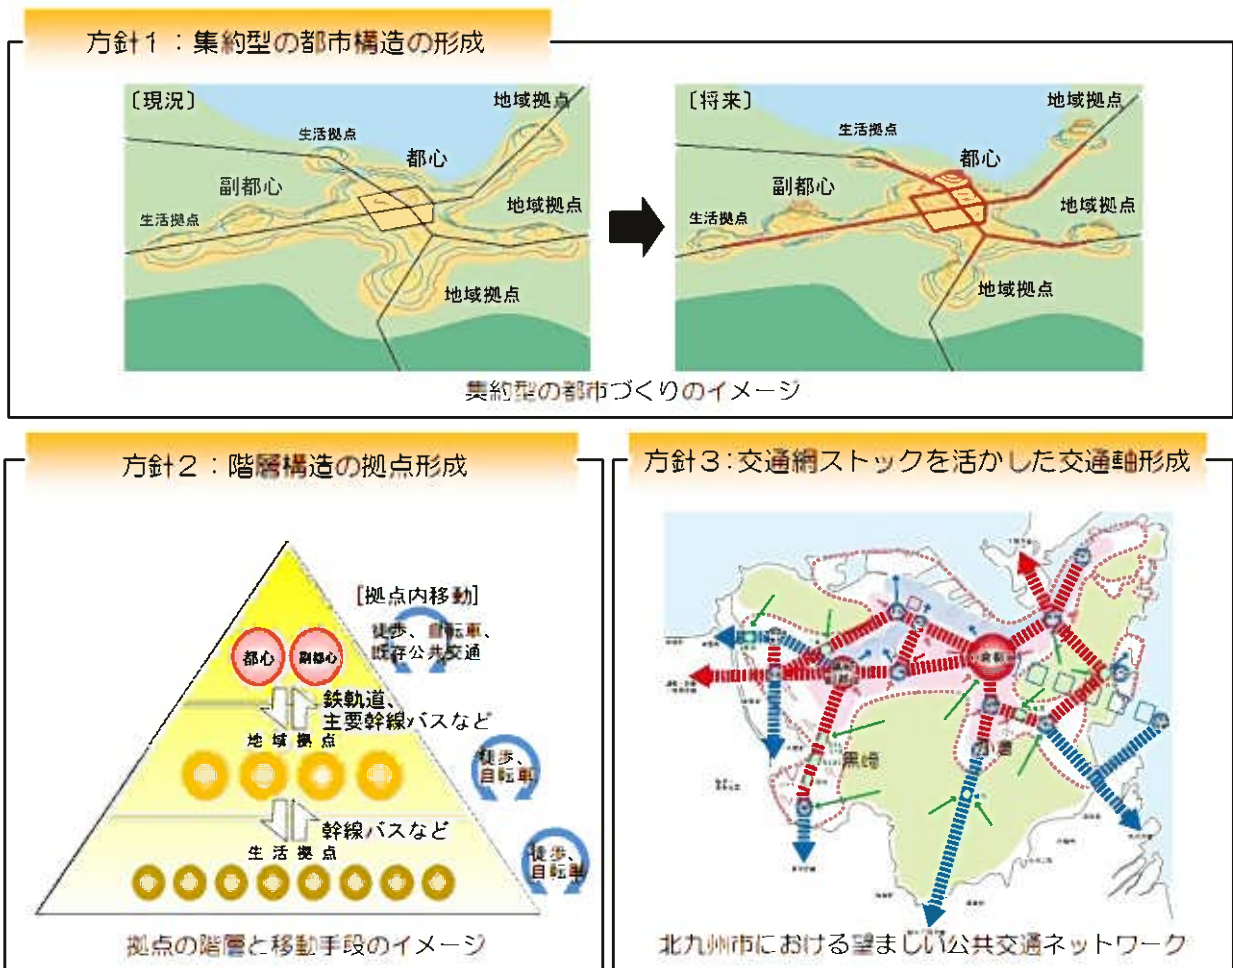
方針１：集約型の都市構造の形成

〔現況〕

地域拠点

生活拠点

都心

副都心

生活拠点

地域拠点

地域拠点

〔将来〕

地域拠点

生活拠点

都心

副都心

生活拠点

地域拠点

地域拠点

集約型の都市づくりのイメージ

方針２：階層構造の拠点形成

[拠点内移動]

徒歩、自転車、既存公共交通

都心

副都心

鉄軌道、主要幹線バスなど

地域拠点

徒歩、自転車

幹線バスなど

生活拠点

徒歩、自転車

拠点の階層と移動手段のイメージ

方針３：交通網ストックを活かした交通軸形成

小倉

黒崎

北九州市における望ましい公共交通ネットワーク